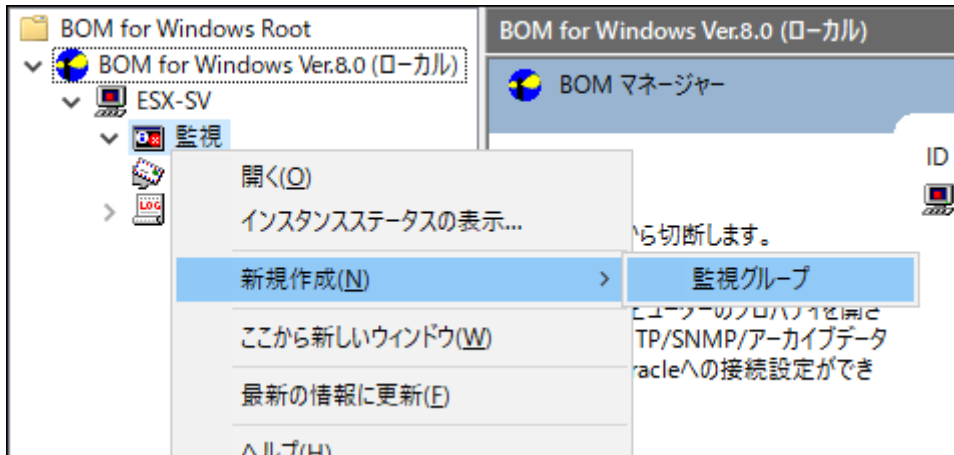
BOM for Windows Root
BOM for Windows Ver.8.0 (ローカル)
ESX-SV
監視
LOG

BOM for Windows Ver.8.0 (ローカル)
BOM マネージャー
ID

開く(O)
インスタンスステータスの表示...
新規作成(N)
ここから新しいウィンドウ(W)
最新の情報に更新(F)
ヘルプ(H)

監視グループ

から切断します。
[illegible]
TP/SNMP/アーカイブデータ
racleへの接続設定ができ